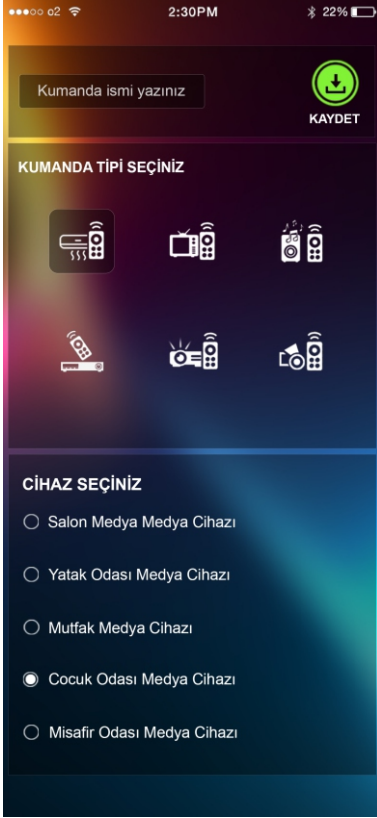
●●●○○ o2 2:30PM 22%

Kumanda ismi yazınız

KAYDET

KUMANDA TİPİ SEÇİNİZ

CİHAZ SEÇİNİZ

Salon Medya Medya Cihazı

Yatak Odası Medya Cihazı

Mutfak Medya Cihazı

Cocuk Odası Medya Cihazı

Misafir Odası Medya Cihazı